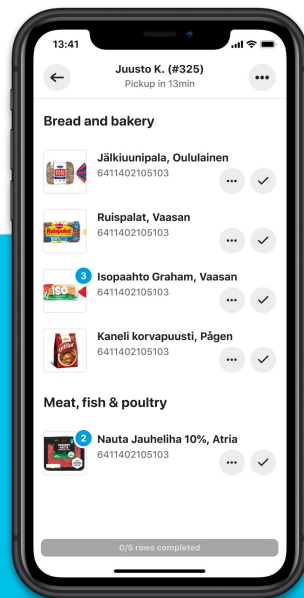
13:41

Juusto K. (#325)
Pickup in 13min

Bread and bakery

Jälkiuunipala, Oululainen
6411402105103

Ruispalat, Vaasan
6411402105103

3
Isopaahto Graham, Vaasan
6411402105103

Kaneli korvapuusti, Pågen
6411402105103

Meat, fish & poultry

2
Nauta Jauheliha 10%, Atria
6411402105103

0/5 rows completed